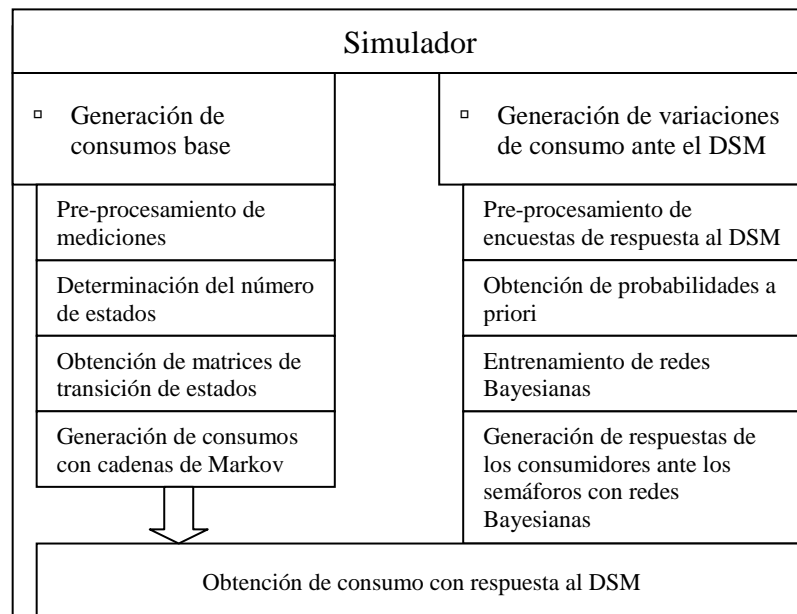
Simulador

▫ Generación de consumos base

Pre-procesamiento de mediciones

Determinación del número de estados

Obtención de matrices de transición de estados

Generación de consumos con cadenas de Markov

▫ Generación de variaciones de consumo ante el DSM

Pre-procesamiento de encuestas de respuesta al DSM

Obtención de probabilidades a priori

Entrenamiento de redes Bayesianas

Generación de respuestas de los consumidores ante los semáforos con redes Bayesianas

Obtención de consumo con respuesta al DSM